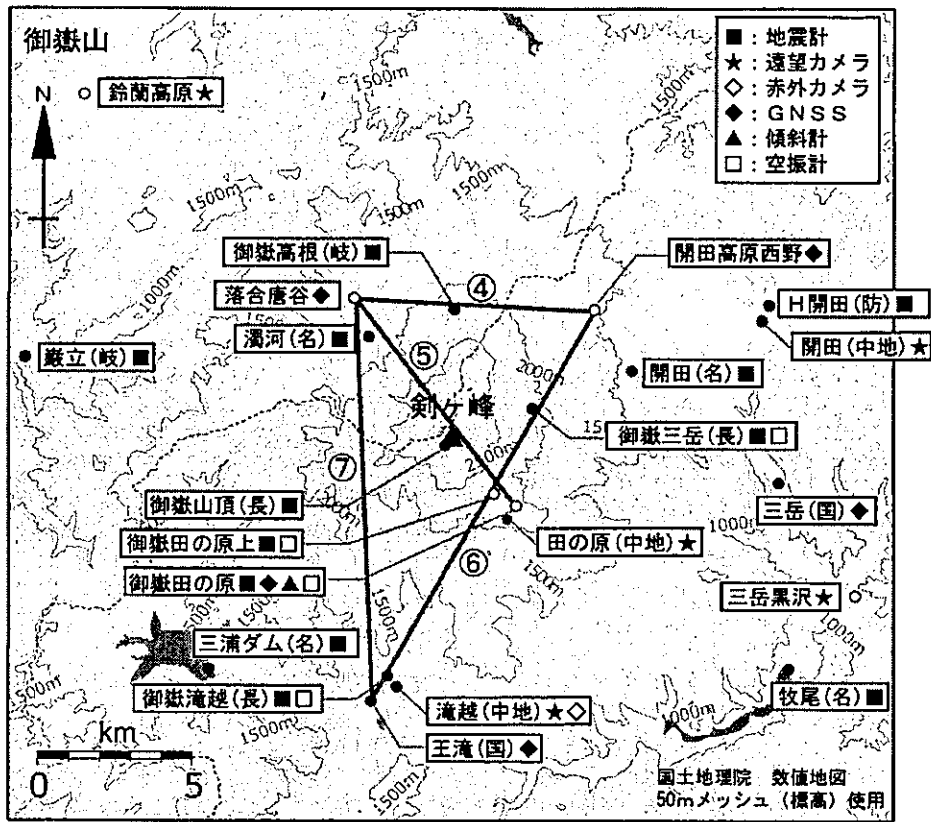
御嶽山

■：地震計
★：遠望カメラ
◇：赤外カメラ
◆：GNSS
▲：傾斜計
□：空振計

N

鈴蘭高原★

1500m
1500m
1500m
1500m
1500m
1000m

御嶽高根(岐)■
開田高原西野◆
落合唐谷◆
④
H開田(防)■
濁河(名)■
⑤
開田(中地)★
巌立(岐)■
2000m
開田(名)■
剣ヶ峰
15
御嶽三岳(長)■□
⑦
2000
三岳(国)◆
御嶽山頂(長)■
1000
御嶽田の原上■□
田の原(中地)★
⑥
御嶽田の原■◆▲□
1500m
三岳黒沢★
1500
1000m
三浦ダム(名)■
500m
御嶽滝越(長)■□
1500m
牧尾(名)■
1000m
滝越(中地)★◇
km
王滝(国)◆
0
5
1500m
国土地理院 数値地図
50mメッシュ(標高)使用